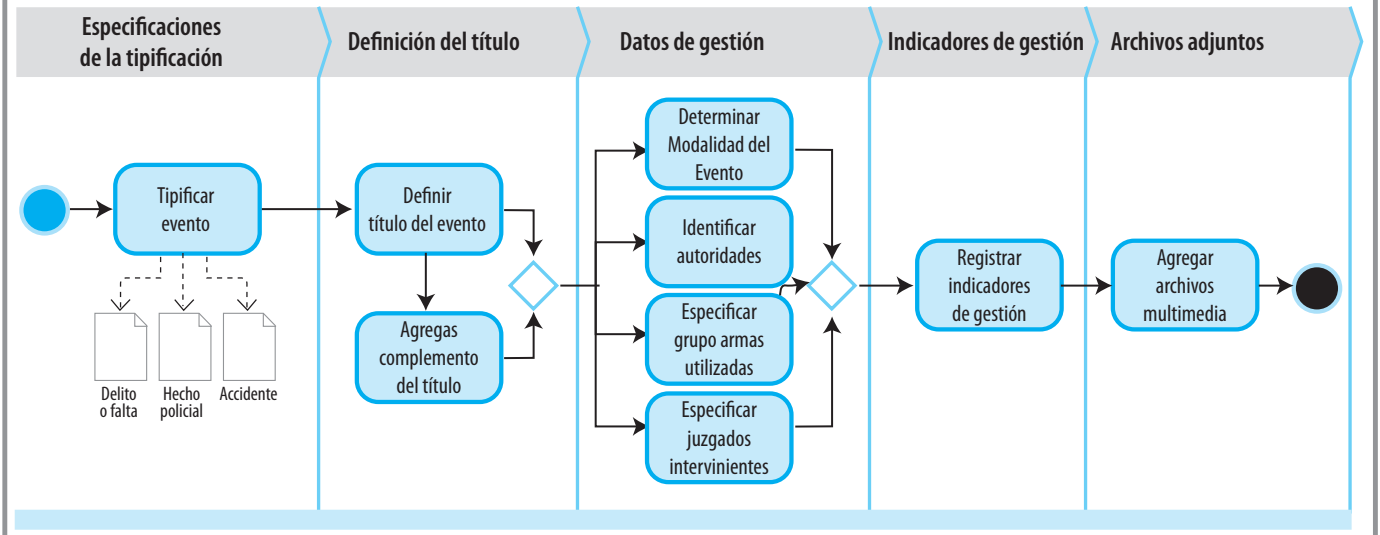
Especificaciones de la tipificación

Definición del título

Datos de gestión

Indicadores de gestión

Archivos adjuntos

Tipificar evento

Delito o falta

Hecho policial

Accidente

Definir título del evento

Agregas complemento del título

Determinar Modalidad del Evento

Identificar autoridades

Especificar grupo armas utilizadas

Especificar juzgados intervinientes

Registrar indicadores de gestión

Agregar archivos multimedia